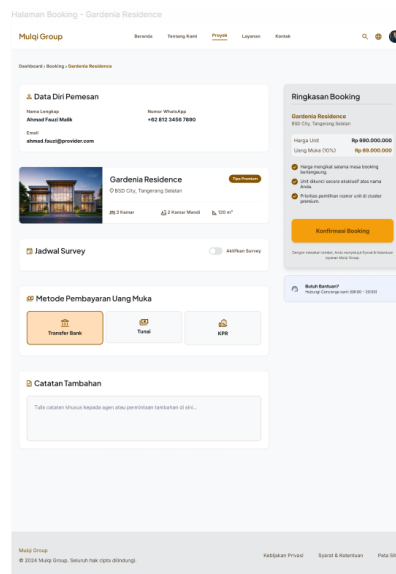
Halaman Booking - Gardenia Residence

Mulqi Group

Beranda Tentang Kami Proyek Layanan Kontak

Dashboard › Booking › Gardenia Residence

Data Diri Pemesan

Nama Lengkap
Ahmad Fauzi Malik

Nomor WhatsApp
+62 812 3456 7890

Email
ahmad.fauzi@provider.com

Gardenia Residence
Tipe Premium
BSD City, Tangerang Selatan
3 Kamar
2 Kamar Mandi
120 m²

Jadwal Survey
Aktifkan Survey

Metode Pembayaran Uang Muka

Transfer Bank
Tunai
KPR

Catatan Tambahan

Tulis catatan khusus kepada agen atau permintaan tambahan di sini...

Ringkasan Booking

Gardenia Residence
BSD City, Tangerang Selatan

Harga Unit Rp 980.000.000
Uang Muka (10%) Rp 89.000.000

Harga mengikat selama masa booking berlangsung.
Unit dikunci secara eksklusif atas nama Anda.
Prioritas pemilihan nomor unit di cluster premium.

Konfirmasi Booking

Dengan menekan tombol, Anda menyetujui Syarat & Ketentuan layanan Mulqi Group.

Butuh Bantuan?
Hubungi Concierge kami (08:00 - 20:00)

Mulqi Group
© 2024 Mulqi Group. Seluruh hak cipta dilindungi.

Kebijakan Privasi Syarat & Ketentuan Peta Sit